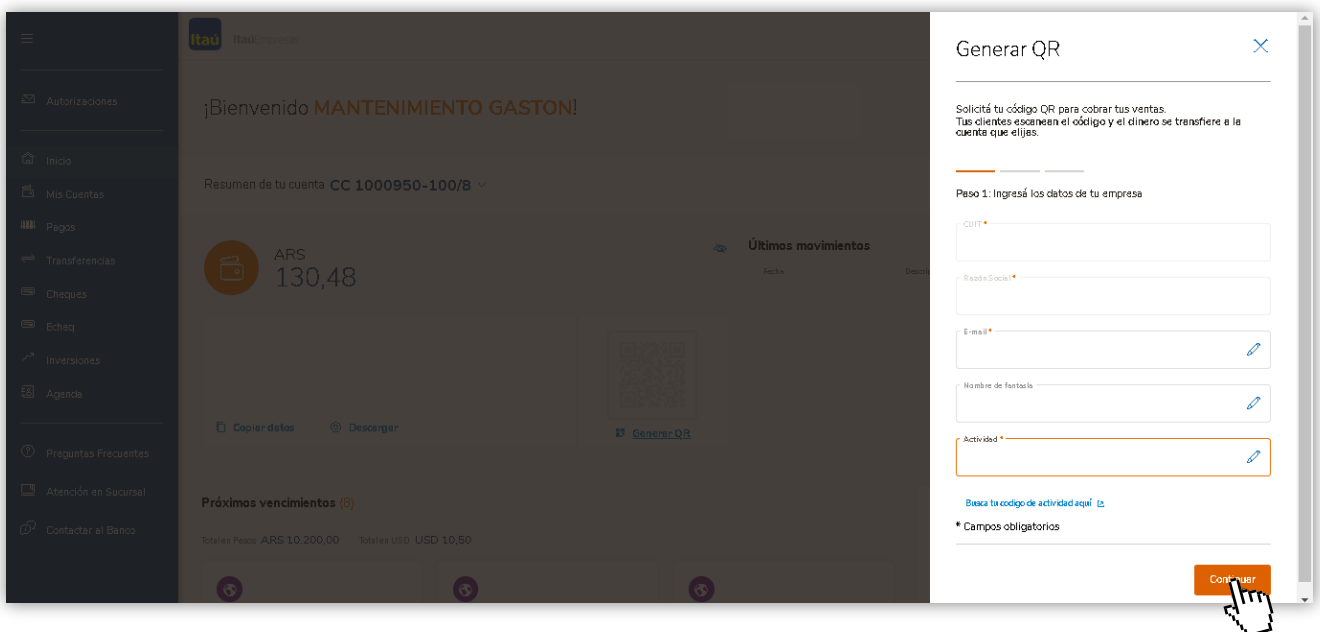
Itaú Itaú empresas

Autorizaciones

Inicio

Mis Cuentas

Pagos

Transferencias

Cheques

Echeq

Inversiones

Agenda

Preguntas Frecuentes

Atención en Sucursal

Contactar al Banco

¡Bienvenido MANTENIMIENTO GASTON!

Resumen de tu cuenta CC 1000950-100/8

ARS
130,48

Últimos movimientos

Fecha

Copiar datos

Descargar

Generar QR

Próximos vencimientos (8)

Totales Pesos ARS 10.200,00 Totales USD USD 10,50

Generar QR

Solicitá tu código QR para cobrar tus ventas.
Tus clientes escanean el código y el dinero se transfiere a la cuenta que elijas.

Paso 1: Ingresá los datos de tu empresa

CUIT *

Razón Social *

E-mail *

Nombre de fantasía

Actividad *

Busca tu codigo de actividad aquí

* Campos obligatorios

Continuar